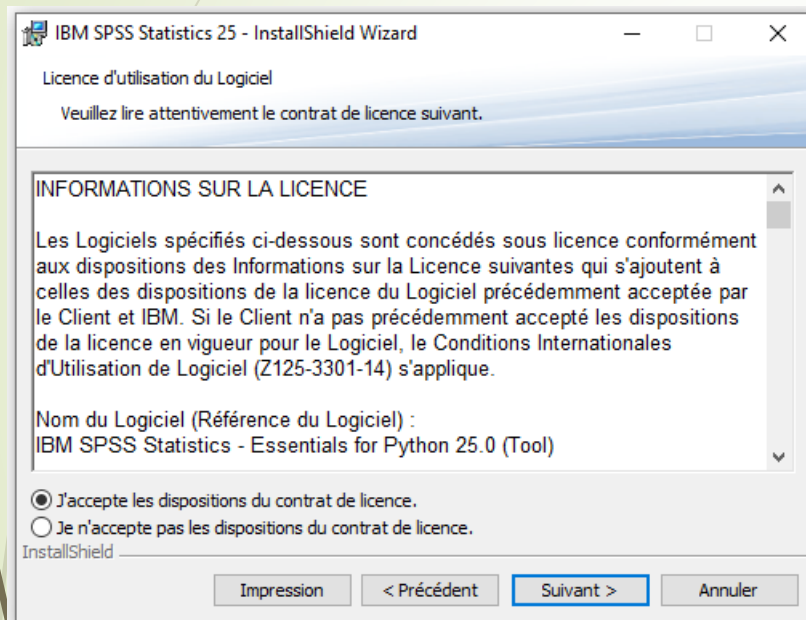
IBM SPSS Statistics 25 - InstallShield Wizard

Licence d'utilisation du Logiciel

Veuillez lire attentivement le contrat de licence suivant.

INFORMATIONS SUR LA LICENCE

Les Logiciels spécifiés ci-dessous sont concédés sous licence conformément aux dispositions des Informations sur la Licence suivantes qui s'ajoutent à celles des dispositions de la licence du Logiciel précédemment acceptée par le Client et IBM. Si le Client n'a pas précédemment accepté les dispositions de la licence en vigueur pour le Logiciel, le Conditions Internationales d'Utilisation de Logiciel (Z125-3301-14) s'applique.

Nom du Logiciel (Référence du Logiciel) :
IBM SPSS Statistics - Essentials for Python 25.0 (Tool)

J'accepte les dispositions du contrat de licence.

Je n'accepte pas les dispositions du contrat de licence.

InstallShield

Impression

< Précédent

Suivant >

Annuler